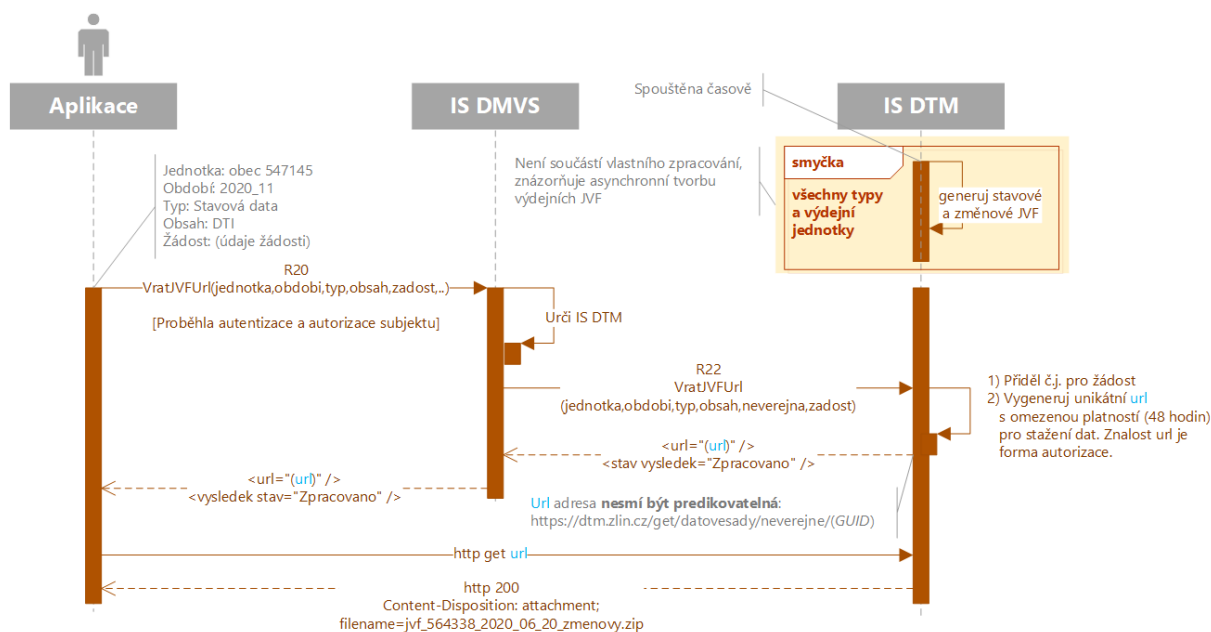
Aplikace

IS DMVS

IS DTM

Spouštěna časově

Jednotka: obec 547145
Období: 2020_11
Typ: Stavová data
Obsah: DTI
Žádost: (údaje žádosti)

Není součástí vlastního zpracování, znázorňuje asynchronní tvorbu výdejních JVF

smyčka

všechny typy a výdejní jednotky

generuj stavové a změnové JVF

R20
VratJVFUrl(jednotka,obdobi,typ,obsah,zadost,..)

[Proběhla autentizace a autorizace subjektu]

Urči IS DTM

R22
VratJVFUrl
(jednotka,obdobi,typ,obsah,neverejna,zadost)

1) Přiděl č.j. pro žádost
2) Vygeneruj unikátní url s omezenou platností (48 hodin) pro stažení dat. Znalost url je forma autorizace.

<url="(url)" />
<stav vysledek="Zpracovano" />

<url="(url)" />
<vysledek stav="Zpracovano" />

Url adresa nesmí být predikovatelná:
https://dtm.zlin.cz/get/datovesady/neverejne/(GUID)

http get url

http 200
Content-Disposition: attachment;
filename=jvf_564338_2020_06_20_zmenovy.zip